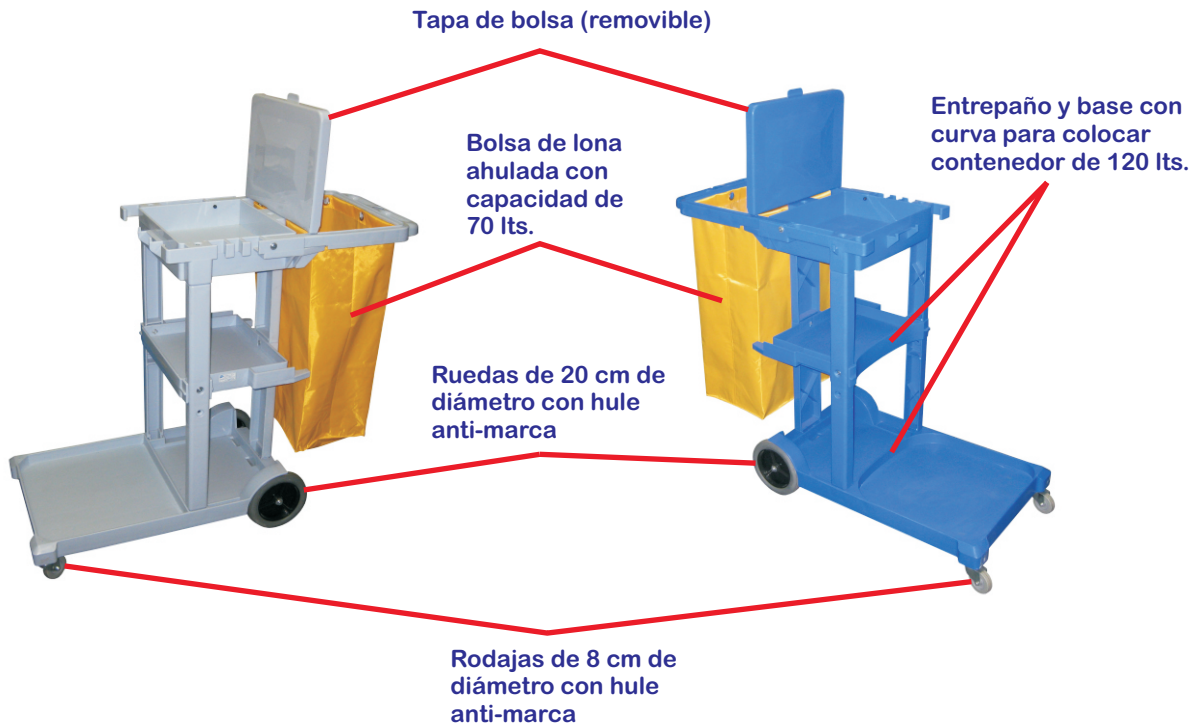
Tapa de bolsa (removible)

Entrepaño y base con curva para colocar contenedor de 120 lts.

Bolsa de lona ahulada con capacidad de 70 lts.

Ruedas de 20 cm de diámetro con hule anti-marca

Rodajas de 8 cm de diámetro con hule anti-marca